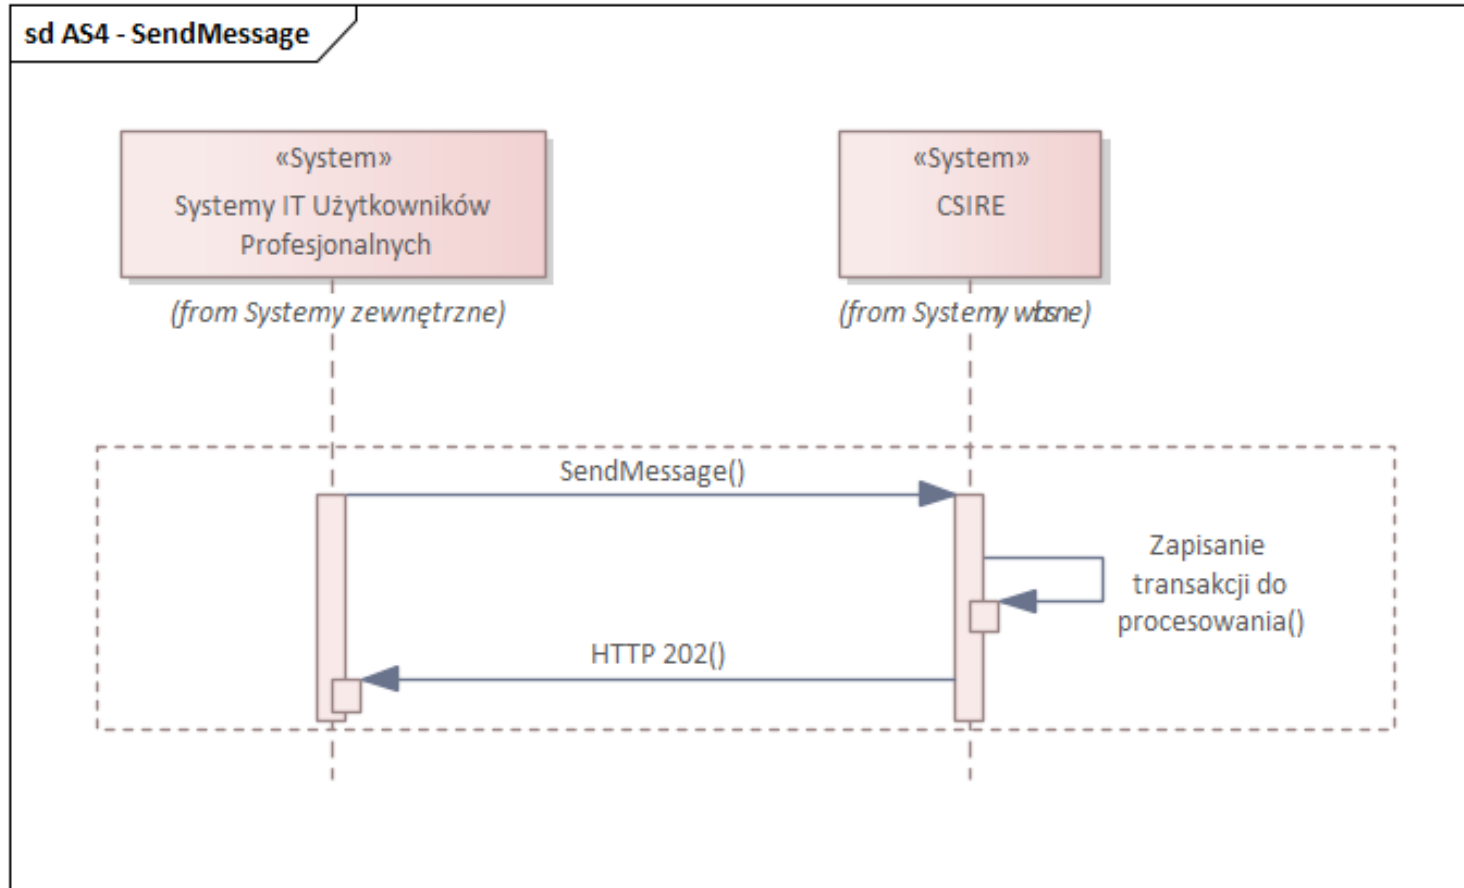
sd AS4 - SendMessage

«System»
Systemy IT Użytkowników Profesjonalnych

(from Systemy zewnętrzne)

«System»
CSIRE

(from Systemy własne)

SendMessage()

Zapisanie transakcji do procesowania()

HTTP 202()